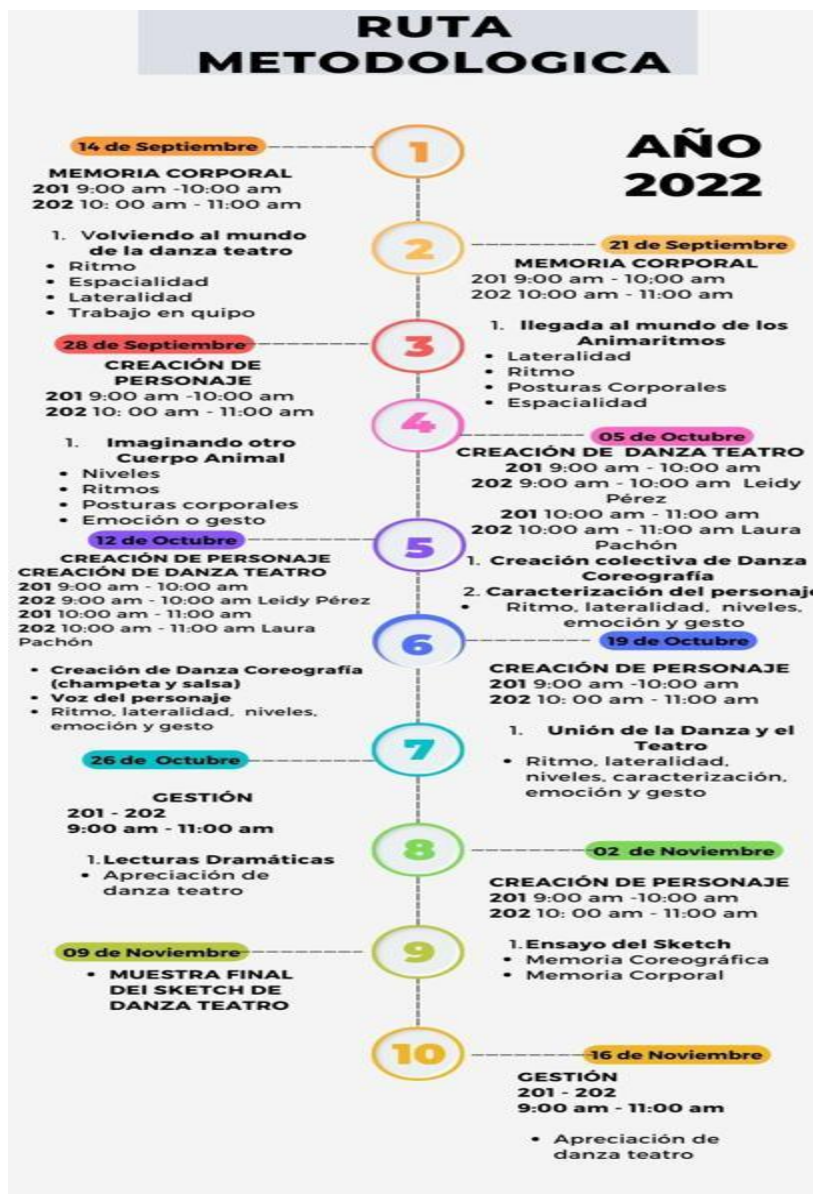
RUTA METODOLOGICA

AÑO 2022

1

14 de Septiembre

MEMORIA CORPORAL
201 9:00 am -10:00 am
202 10: 00 am - 11:00 am

1. Volviendo al mundo de la danza teatro
• Ritmo
• Espacialidad
• Lateralidad
• Trabajo en quipo

2

21 de Septiembre

MEMORIA CORPORAL
201 9:00 am - 10:00 am
202 10:00 am - 11:00 am

1. Ilegada al mundo de los Animaritmos
• Lateralidad
• Ritmo
• Posturas Corporales
• Espacialidad

3

28 de Septiembre

CREACIÓN DE PERSONAJE
201 9:00 am -10:00 am
202 10: 00 am - 11:00 am

1. Imaginando otro Cuerpo Animal
• Niveles
• Ritmos
• Posturas corporales
• Emoción o gesto

4

05 de Octubre

CREACIÓN DE DANZA TEATRO
201 9:00 am - 10:00 am
202 9:00 am - 10:00 am Leidy Pérez
201 10:00 am - 11:00 am
202 10:00 am - 11:00 am Laura Pachón
1. Creación colectiva de Danza Coreografía
2. Caracterización del personaje
• Ritmo, lateralidad, niveles, emoción y gesto

5

12 de Octubre

CREACIÓN DE PERSONAJE
CREACIÓN DE DANZA TEATRO
201 9:00 am - 10:00 am
202 9:00 am - 10:00 am Leidy Pérez
201 10:00 am - 11:00 am
202 10:00 am - 11:00 am Laura Pachón

• Creación de Danza Coreografía (champeta y salsa)
• Voz del personaje
• Ritmo, lateralidad, niveles, emoción y gesto

6

19 de Octubre

CREACIÓN DE PERSONAJE
201 9:00 am -10:00 am
202 10: 00 am - 11:00 am

1. Unión de la Danza y el Teatro
• Ritmo, lateralidad, niveles, caracterización, emoción y gesto

7

26 de Octubre

GESTIÓN
201 - 202
9:00 am - 11:00 am

1. Lecturas Dramáticas
• Apreciación de danza teatro

8

02 de Noviembre

CREACIÓN DE PERSONAJE
201 9:00 am -10:00 am
202 10: 00 am - 11:00 am

1. Ensayo del Sketch
• Memoria Coreográfica
• Memoria Corporal

9

09 de Noviembre

• MUESTRA FINAL DEI SKETCH DE DANZA TEATRO

10

16 de Noviembre

GESTIÓN
201 - 202
9:00 am - 11:00 am

• Apreciación de danza teatro